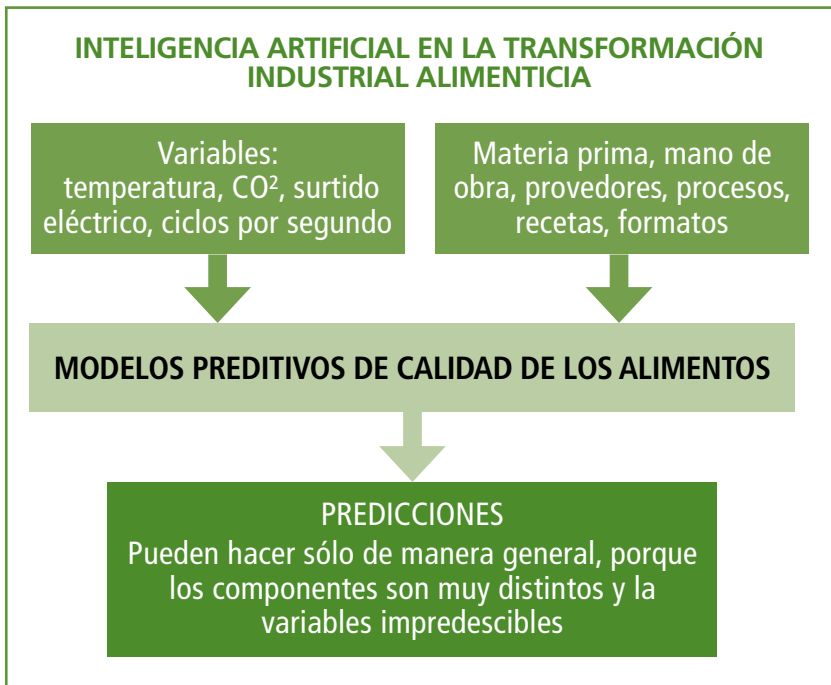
INTELIGENCIA ARTIFICIAL EN LA TRANSFORMACIÓN INDUSTRIAL ALIMENTICIA

Variables: temperatura, $CO^2$, surtido eléctrico, ciclos por segundo

Materia prima, mano de obra, provedores, procesos, recetas, formatos

MODELOS PREDITIVOS DE CALIDAD DE LOS ALIMENTOS

PREDICCIONES
Pueden hacer sólo de manera general, porque los componentes son muy distintos y la variables impredescibles